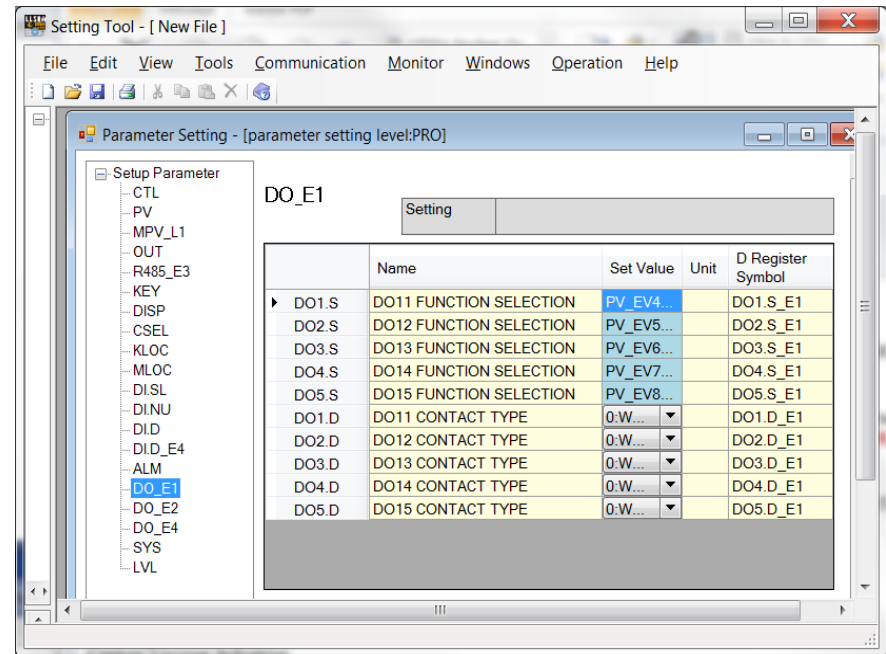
Setting Tool - [ New File ]

File Edit View Tools Communication Monitor Windows Operation Help

Parameter Setting - [parameter setting level:PRO]

Setup Parameter
CTL
PV
MPV_L1
OUT
R485_E3
KEY
DISP
CSEL
KLOC
MLOC
DI.SL
DI.NU
DI.D
DI.D_E4
ALM
DO_E1
DO_E2
DO_E4
SYS
LVL

DO_E1

Setting

| | Name | Set Value | Unit | D Register Symbol |
|---|---|---|---|---|
| DO1.S | DO11 FUNCTION SELECTION | PV_EV4... | | DO1.S_E1 |
| DO2.S | DO12 FUNCTION SELECTION | PV_EV5... | | DO2.S_E1 |
| DO3.S | DO13 FUNCTION SELECTION | PV_EV6... | | DO3.S_E1 |
| DO4.S | DO14 FUNCTION SELECTION | PV_EV7... | | DO4.S_E1 |
| DO5.S | DO15 FUNCTION SELECTION | PV_EV8... | | DO5.S_E1 |
| DO1.D | DO11 CONTACT TYPE | 0:W... | | DO1.D_E1 |
| DO2.D | DO12 CONTACT TYPE | 0:W... | | DO2.D_E1 |
| DO3.D | DO13 CONTACT TYPE | 0:W... | | DO3.D_E1 |
| DO4.D | DO14 CONTACT TYPE | 0:W... | | DO4.D_E1 |
| DO5.D | DO15 CONTACT TYPE | 0:W... | | DO5.D_E1 |